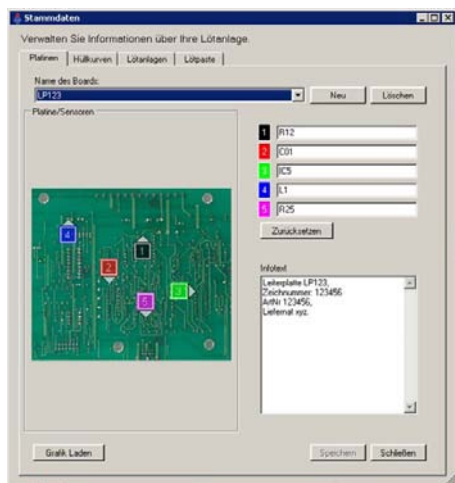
Stammdaten

Verwalten Sie Informationen über Ihre Lötanlage.

Platinen | Hüllkurven | Lötanlagen | Lötpaste

Name des Boards:

LP123

Neu

Löschen

Platine/Sensoren

1 R12

2 C01

3 IC5

4 L1

5 R25

Zurücksetzen

4

2

1

5

3

Infotext

Leiterplatte LP123,
Zeichnummer: 123456
ArtNr 123456,
Lieferant xyz.

Grafik Laden

Speichern

Schließen